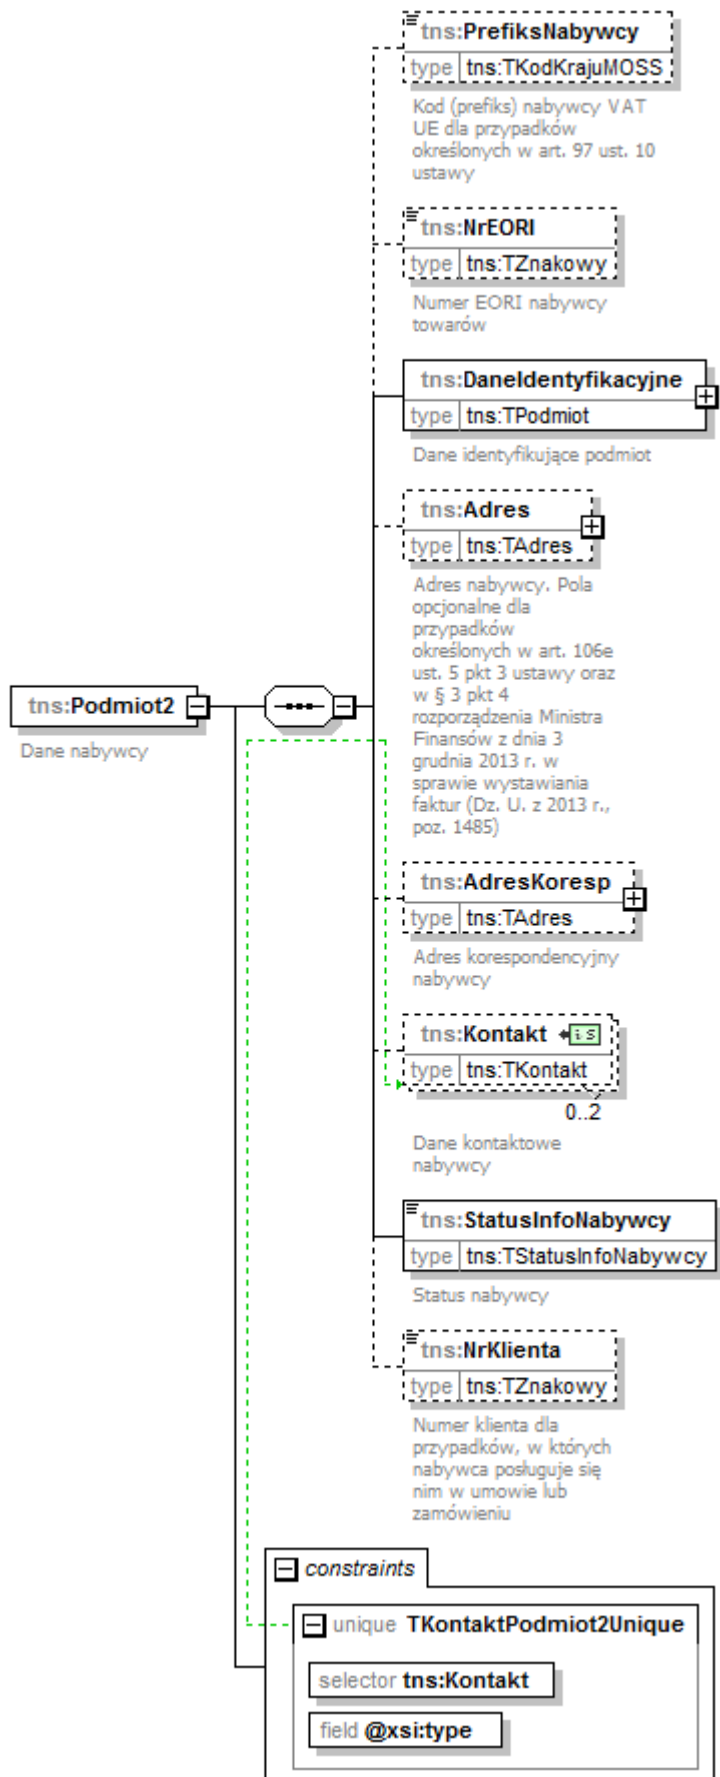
tns:PrefiksNabywcy
type tns:TKodKrajuMOSS
Kod (prefiks) nabywcy VAT UE dla przypadków określonych w art. 97 ust. 10 ustawy

tns:NrEORI
type tns:TZnakowy
Numer EORI nabywcy towarów

tns:DaneIdentyfikacyjne
type tns:TPodmiot
Dane identyfikujące podmiot

tns:Adres
type tns:TAdres
Adres nabywcy. Pola opcjonalne dla przypadków określonych w art. 106e ust. 5 pkt 3 ustawy oraz w § 3 pkt 4 rozporządzenia Ministra Finansów z dnia 3 grudnia 2013 r. w sprawie wystawiania faktur (Dz. U. z 2013 r., poz. 1485)

tns:Podmiot2
Dane nabywcy

tns:AdresKoresp
type tns:TAdres
Adres korespondencyjny nabywcy

tns:Kontakt
type tns:TKontakt
0..2
Dane kontaktowe nabywcy

tns:StatusInfoNabywcy
type tns:TStatusInfoNabywcy
Status nabywcy

tns:NrKlienta
type tns:TZnakowy
Numer klienta dla przypadków, w których nabywca posługuje się nim w umowie lub zamówieniu

constraints
unique TKontaktPodmiot2Unique
selector tns:Kontakt
field @xsi:type